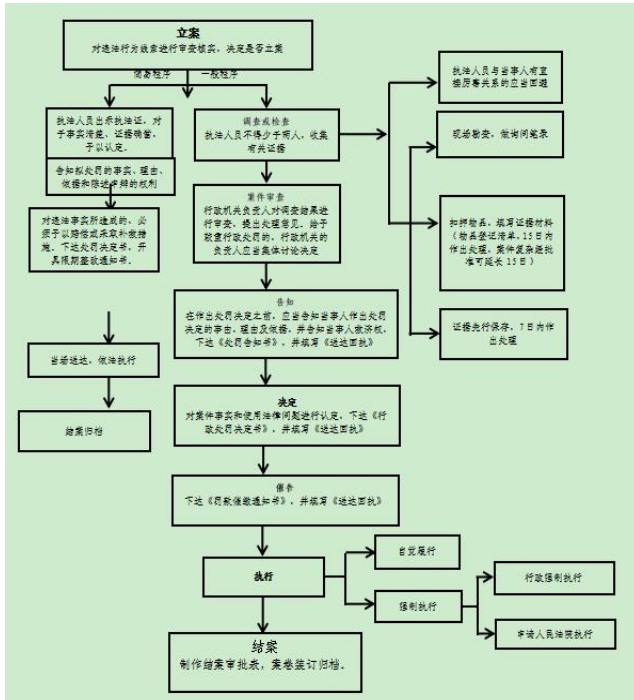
立案
对违法行为线索进行审查核实，决定是否立案

简易程序

一般程序

执法人员出示执法证，对于事实清楚、证据确凿，予以认定。

告知拟处罚的事实、理由、依据和陈述申辩的权利

对违法事实所造成的，必须予以终结或采取补救措施，下达处罚决定书，开具限期整改通知书。

当场送达，依法执行

结案归档

调查或检查
执法人员不得少于两人，收集有关证据

案件审查
行政机关负责人对调查结果进行审查，提出处理意见。给予较重行政处罚的，行政机关的负责人应当集体讨论决定

执法人员与当事人有直接厉害关系的应当回避

现场勘查，做询问笔录

扣押物品，填写证据材料（物品登记清单，15日内作出处理，案件复杂经批准可延长15日）

证据先行保存，7日内作出处理

告知
在作出处罚决定之前，应当告知当事人作出处罚决定的事由、理由及依据，并告知当事人救济权，下达《处罚告知书》，并填写《送达回执》

决定
对案件事实和使用法律问题进行认定，下达《行政处罚决定书》，并填写《送达回执》

催告
下达《罚款催缴通知书》，并填写《送达回执》

执行

自觉履行

强制执行

行政强制执行

申请人民法院执行

结案
制作结案审批表，案卷装订归档。